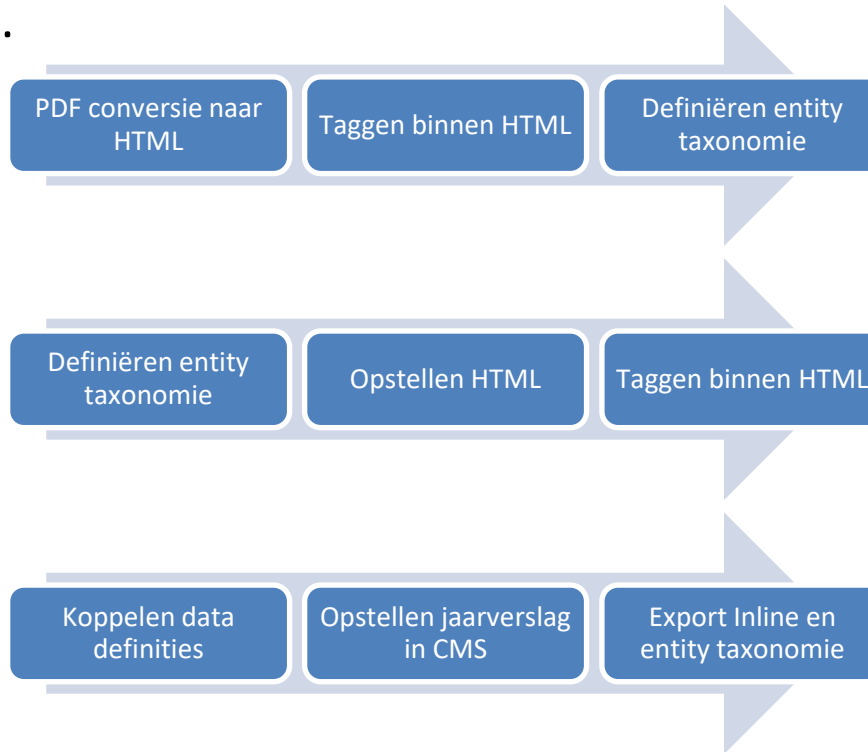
•

PDF conversie naar HTML

Taggen binnen HTML

Definiëren entity taxonomie

Definiëren entity taxonomie

Opstellen HTML

Taggen binnen HTML

Koppelen data definities

Opstellen jaarverslag in CMS

Export Inline en entity taxonomie